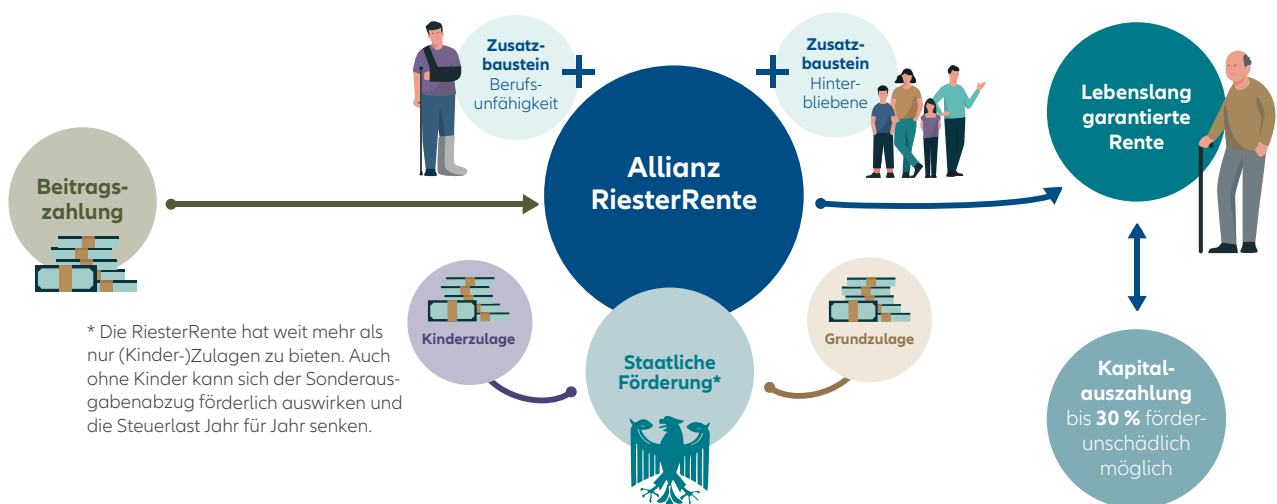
Zusatzbaustein Berufsunfähigkeit

Zusatzbaustein Hinterbliebene

Lebenslang garantierte Rente

Beitragszahlung

Allianz RiesterRente

Kinderzulage

Staatliche Förderung*

Grundzulage

Kapitalauszahlung bis **30 %** förderunschädlich möglich

* Die RiesterRente hat weit mehr als nur (Kinder-)Zulagen zu bieten. Auch ohne Kinder kann sich der Sonderausgabenabzug förderlich auswirken und die Steuerlast Jahr für Jahr senken.